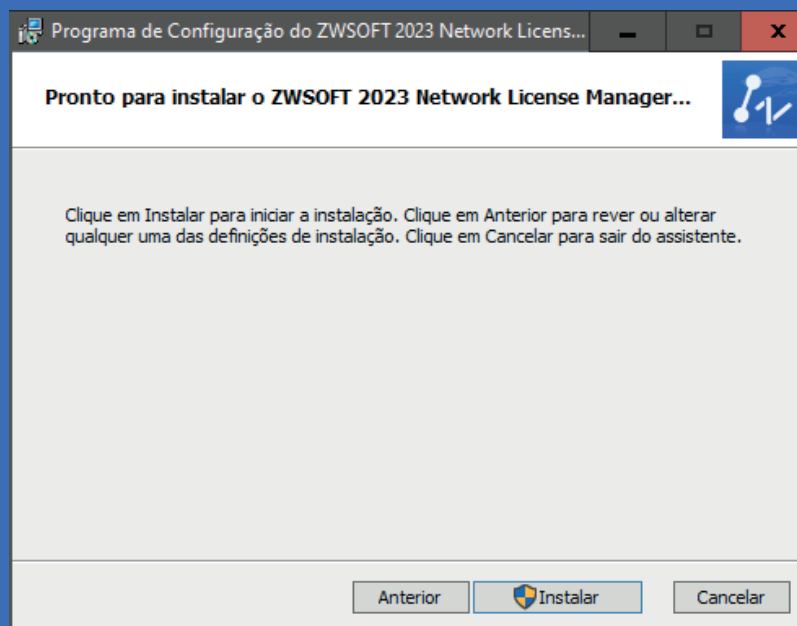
Programa de Configuração do ZWSOFT 2023 Network Licens...

Pronto para instalar o ZWSOFT 2023 Network License Manager...

Clique em Instalar para iniciar a instalação. Clique em Anterior para rever ou alterar qualquer uma das definições de instalação. Clique em Cancelar para sair do assistente.

Anterior Instalar Cancelar